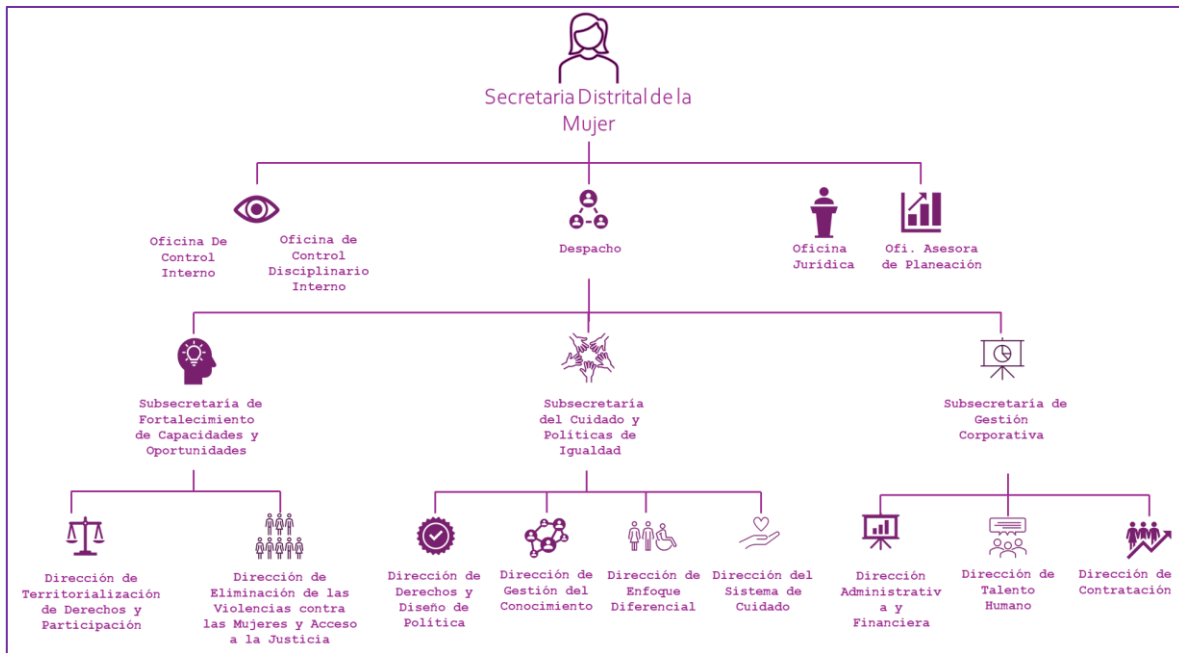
Secretaria Distrital de la Mujer

Oficina De Control Interno

Oficina de Control Disciplinario Interno

Despacho

Oficina Jurídica

Ofi. Asesora de Planeación

Subsecretaría de Fortalecimiento de Capacidades y Oportunidades

Subsecretaría del Cuidado y Políticas de Igualdad

Subsecretaría de Gestión Corporativa

Dirección de Territorialización de Derechos y Participación

Dirección de Eliminación de las Violencias contra las Mujeres y Acceso a la Justicia

Dirección de Derechos y Diseño de Política

Dirección de Gestión del Conocimiento

Dirección de Enfoque Diferencial

Dirección del Sistema de Cuidado

Dirección Administrativ a y Financiera

Dirección de Talento Humano

Dirección de Contratación